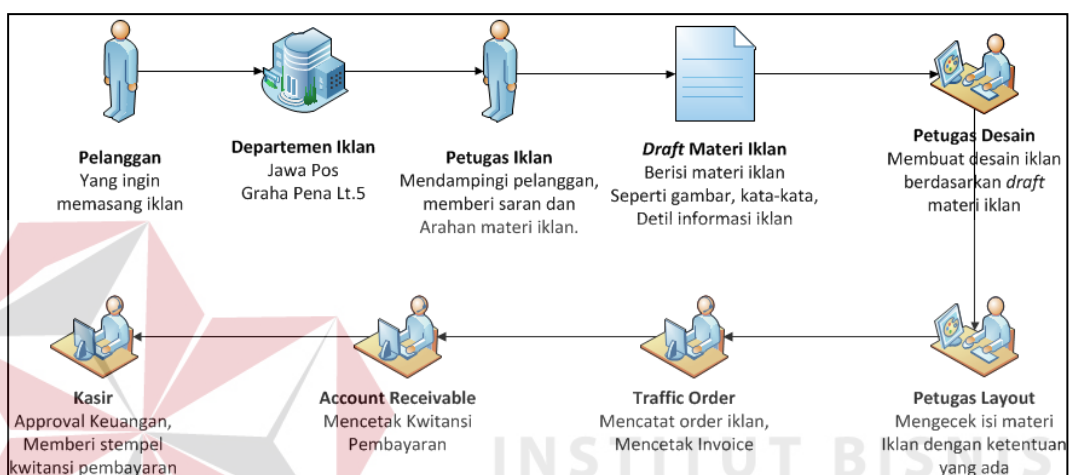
**Pelanggan**
Yang ingin memasang iklan

**Departemen Iklan**
Jawa Pos
Graha Pena Lt.5

**Petugas Iklan**
Mendampingi pelanggan, memberi saran dan Arahan materi iklan.

***Draft* Materi Iklan**
Berisi materi iklan
Seperti gambar, kata-kata, Detil informasi iklan

**Petugas Desain**
Membuat desain iklan berdasarkan *draft* materi iklan

**Petugas Layout**
Mengecek isi materi Iklan dengan ketentuan yang ada

**Traffic Order**
Mencatat order iklan, Mencetak Invoice

**Account Receivable**
Mencetak Kwitansi Pembayaran

**Kasir**
Approval Keuangan, Memberi stempel kwitansi pembayaran

INSTITUT BISNIS